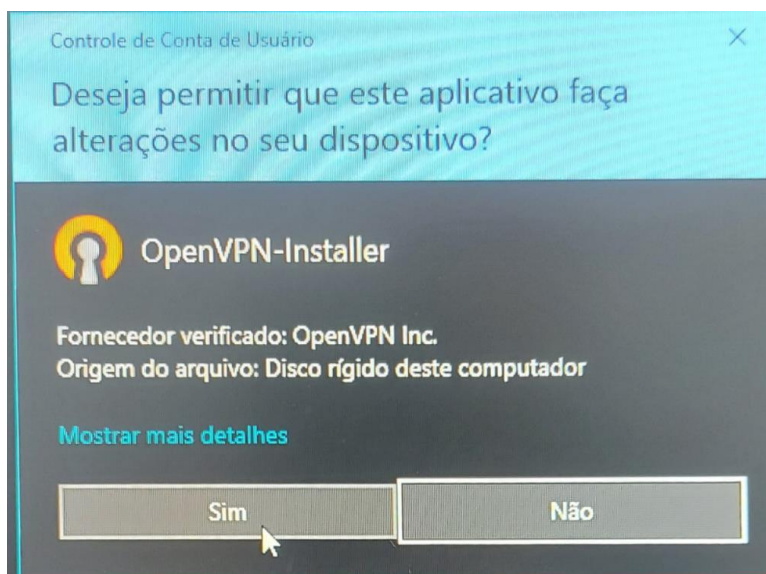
Controle de Conta de Usuário

×

Deseja permitir que este aplicativo faça alterações no seu dispositivo?

OpenVPN-Installer

Fornecedor verificado: OpenVPN Inc.
Origem do arquivo: Disco rígido deste computador

Mostrar mais detalhes

Sim

Não